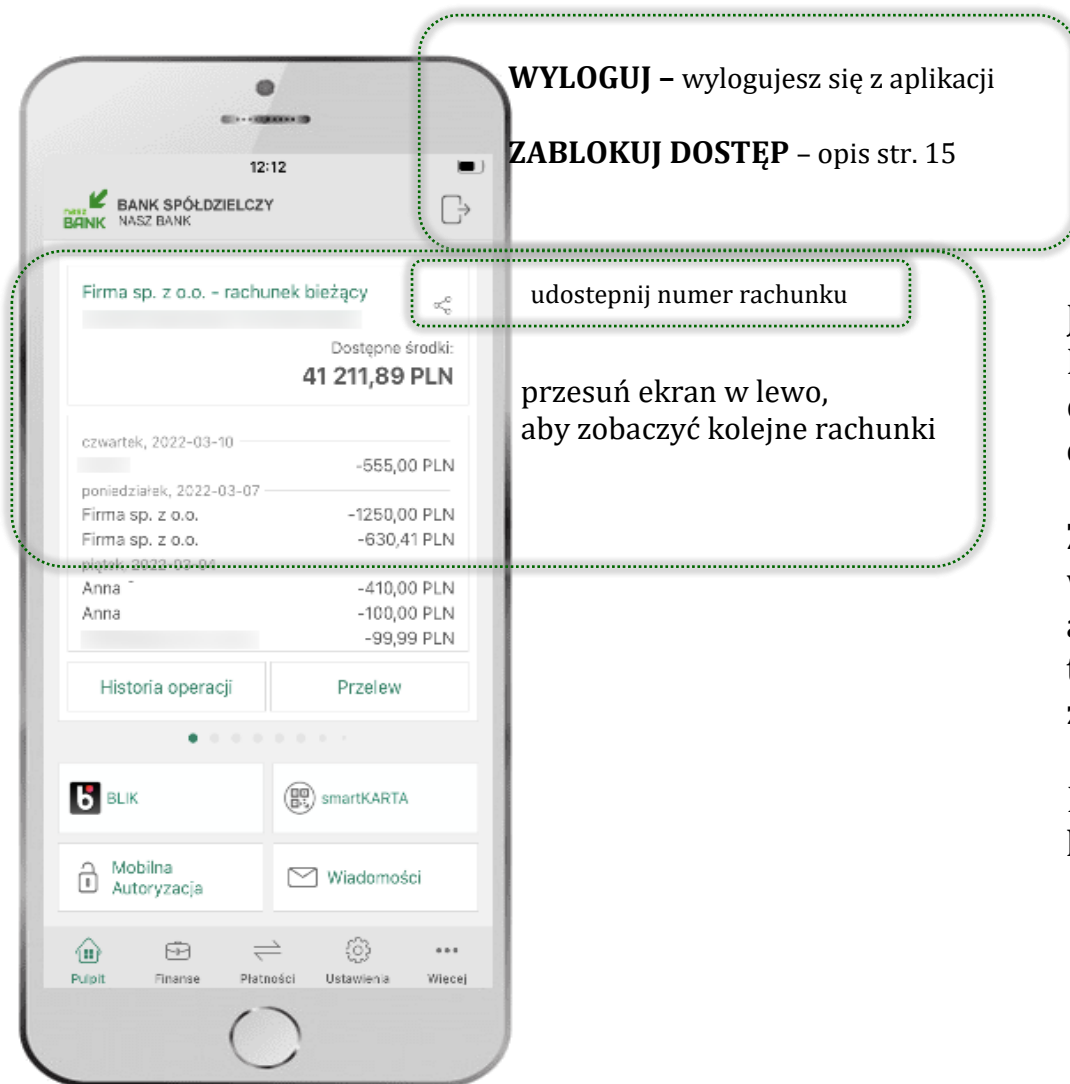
WYLOGUJ – wylogujesz się z aplikacji

ZABLOKUJ DOSTĘP – opis str. 15

12:12

BANK SPÓŁDZIELCZY
NASZ BANK

Firma sp. z o.o. - rachunek bieżący

udostepnij numer rachunku

Dostępne środki:
41 211,89 PLN

przesuń ekran w lewo, aby zobaczyć kolejne rachunki

czwartek, 2022-03-10
-555,00 PLN
poniedziałek, 2022-03-07
Firma sp. z o.o. -1250,00 PLN
Firma sp. z o.o. -630,41 PLN
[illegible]
Anna -410,00 PLN
Anna -100,00 PLN
-99,99 PLN

Historia operacji
Przelew

BLIK
smartKARTA
Mobilna Autoryzacja
Wiadomości

Pulpit
Finanse
Płatności
Ustawienia
Więcej